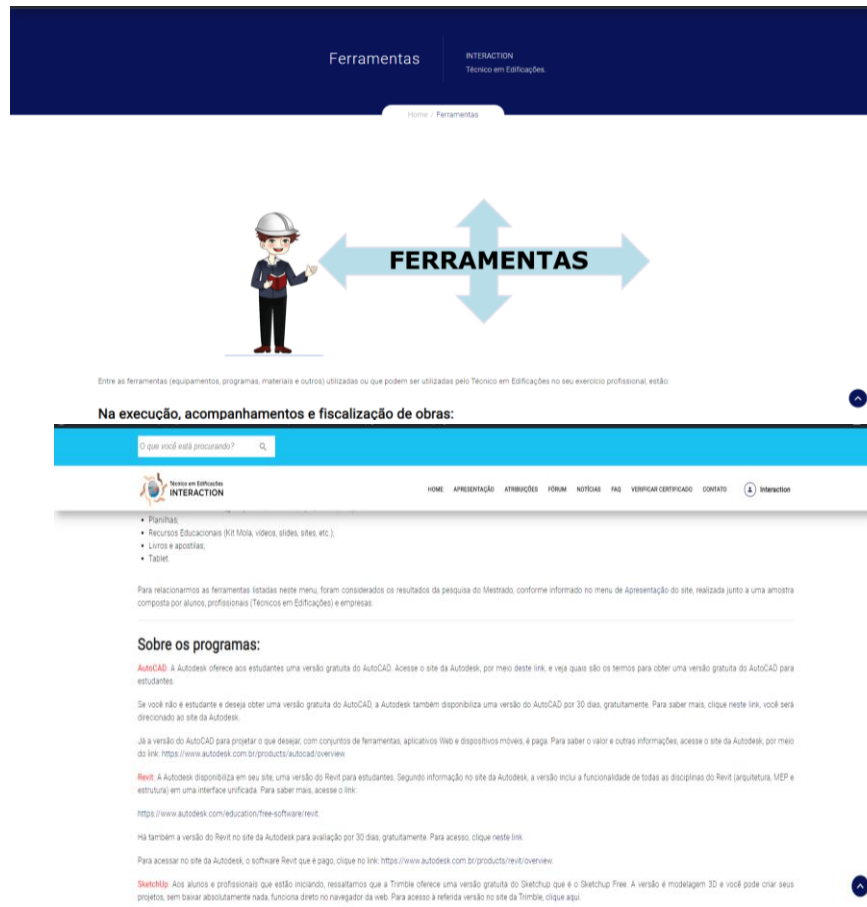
Ferramentas

INTERACTION
Técnico em Edificações.

Home / Ferramentas

FERRAMENTAS

Entre as ferramentas (equipamentos, programas, materiais e outros) utilizadas ou que podem ser utilizadas pelo Técnico em Edificações no seu exercício profissional, estão:

Na execução, acompanhamentos e fiscalização de obras:

O que você está procurando?

Técnico em Edificações
INTERACTION

HOME APRESENTAÇÃO ATRIBUIÇÕES FÓRUM NOTÍCIAS FAQ VERIFICAR CERTIFICADO CONTATO Interaction

- Planilhas;
- Recursos Educacionais (Kit Mola, vídeos, slides, sites, etc.);
- Livros e apostilas;
- Tablet.

Para relacionarmos as ferramentas listadas neste menu, foram considerados os resultados da pesquisa do Mestrado, conforme informado no menu de Apresentação do site, realizada junto a uma amostra composta por alunos, profissionais (Técnicos em Edificações) e empresas.

Sobre os programas:

AutoCAD: A Autodesk oferece aos estudantes uma versão gratuita do AutoCAD. Acesse o site da Autodesk, por meio deste link, e veja quais são os termos para obter uma versão gratuita do AutoCAD para estudantes.

Se você não é estudante e deseja obter uma versão gratuita do AutoCAD, a Autodesk também disponibiliza uma versão do AutoCAD por 30 dias, gratuitamente. Para saber mais, clique neste link, você será direcionado ao site da Autodesk.

Já a versão do AutoCAD para projetar o que desejar, com conjuntos de ferramentas, aplicativos Web e dispositivos móveis, é paga. Para saber o valor e outras informações, acesse o site da Autodesk, por meio do link: https://www.autodesk.com.br/products/autocad/overview.

Revit: A Autodesk disponibiliza em seu site, uma versão do Revit para estudantes. Segundo informação no site da Autodesk, a versão inclui a funcionalidade de todas as disciplinas do Revit (arquitetura, MEP e estrutura) em uma interface unificada. Para saber mais, acesse o link:

https://www.autodesk.com/education/free-software/revit.

Há também a versão do Revit no site da Autodesk para avaliação por 30 dias, gratuitamente. Para acesso, clique neste link.

Para acessar no site da Autodesk, o software Revit que é pago, clique no link: https://www.autodesk.com.br/products/revit/overview.

SketchUp: Aos alunos e profissionais que estão iniciando, ressaltamos que a Trimble oferece uma versão gratuita do Sketchup que é o Sketchup Free. A versão é modelagem 3D e você pode criar seus projetos, sem baixar absolutamente nada, funciona direto no navegador da web. Para acesso à referida versão no site da Trimble, clique aqui.